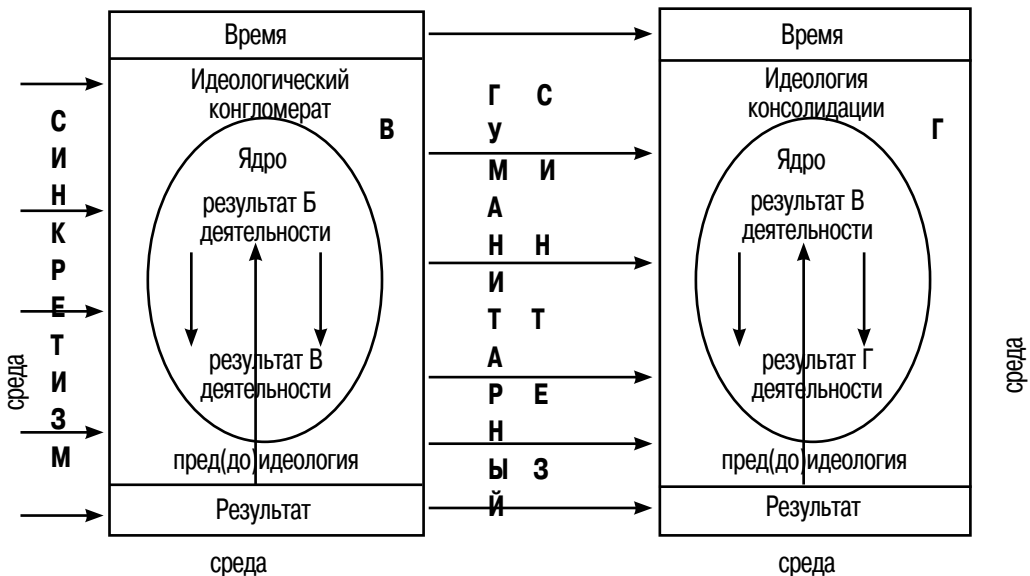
Время

Идеологический конгломерат

В

Ядро

результат Б деятельности

результат В деятельности

пред(до)идеология

Результат

С
И
Н
К
Р
Е
Т
И
З
М

среда

Г
У
М
А
Н
И
Т
А
Р
Н
Ы
Й

С
И
Н
Т
Е
З

Время

Идеология консолидации

Г

Ядро

результат В деятельности

результат Г деятельности

пред(до)идеология

Результат

среда

среда

среда